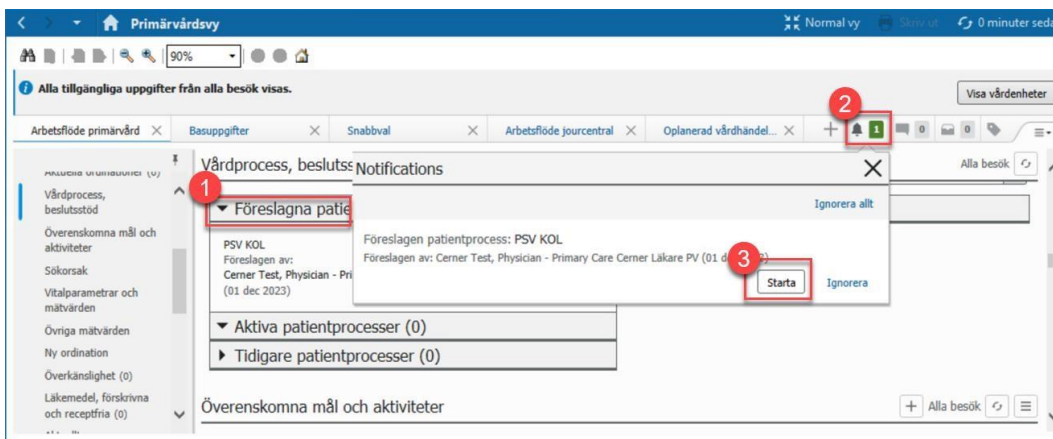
Primärvårdsvy

Normal vy Skriv ut 0 minuter seda

90%

Alla tillgängliga uppgifter från alla besök visas.

Visa vårdenheter

Arbetsflöde primärvård × Basuppgifter × Snabbval × Arbetsflöde jourcentral × Oplanerad vårdhändel... ×

2

1 0 0

Aktuella ordinationer (0)

Vårdprocess, beslutsstöd

Överenskomna mål och aktiviteter

Sökorsak

Vitalparametrar och mätvärden

Övriga mätvärden

Ny ordination

Överkänslighet (0)

Läkemedel, förskrivna och receptfria (0)

Vårdprocess, beslutss

1

Föreslagna patie

PSV KOL

Föreslagen av:

Cerner Test, Physician - Pri

(01 dec 2023)

Aktiva patientprocesser (0)

Tidigare patientprocesser (0)

Överenskomna mål och aktiviteter

Alla besök

Notifications

Ignorera allt

Föreslagen patientprocess: PSV KOL

Föreslagen av: Cerner Test, Physician - Primary Care Cerner Läkare PV (01 d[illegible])

3

Starta

Ignorera

Alla besök